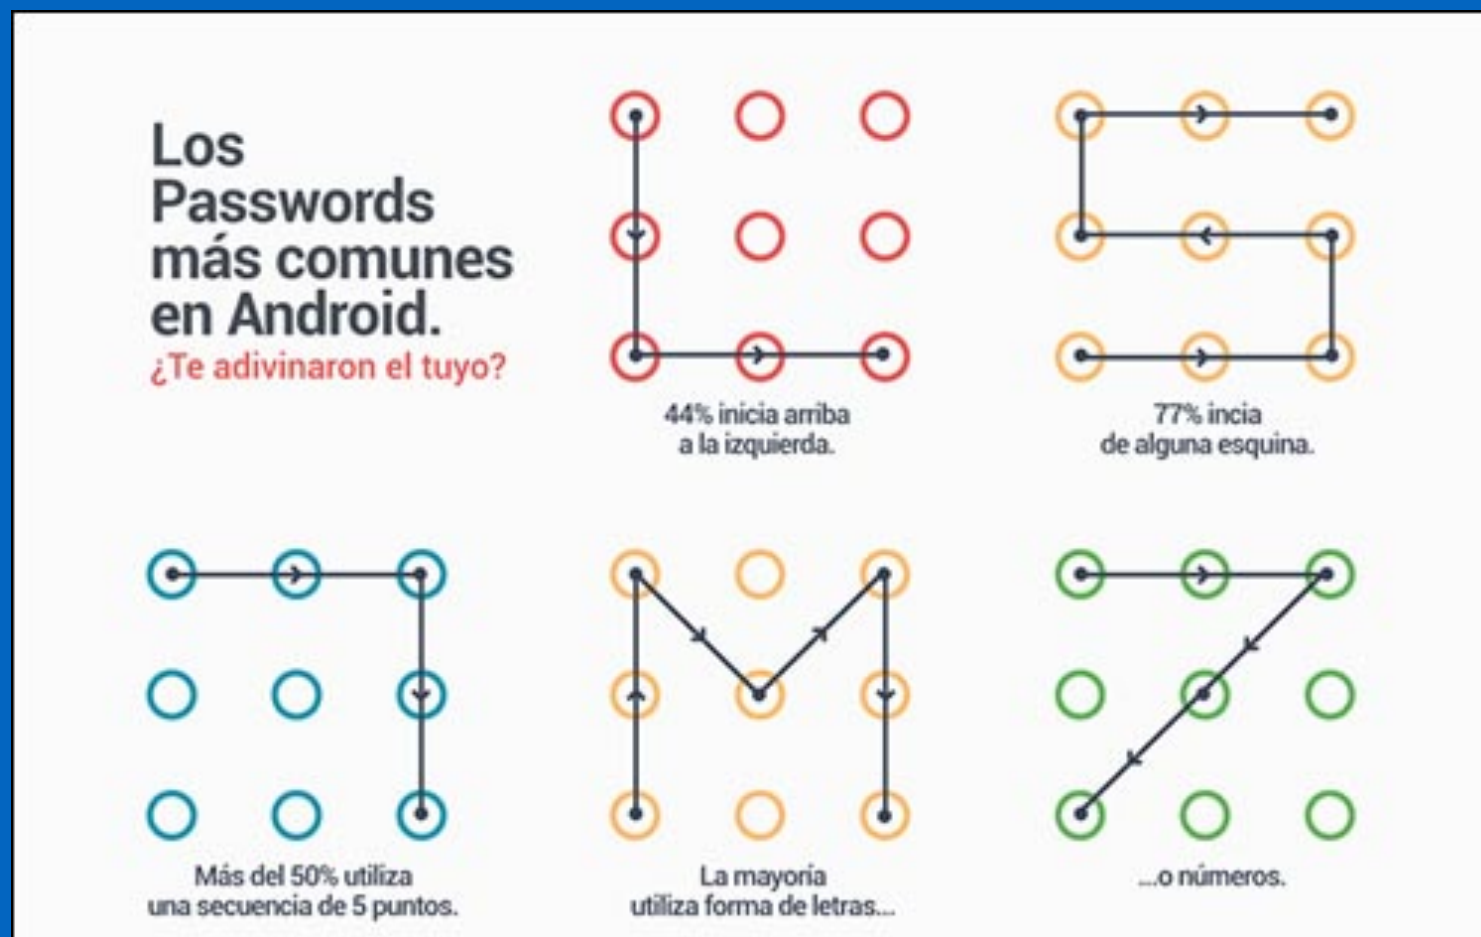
Los Passwords más comunes en Android.
¿Te adivinaron el tuyo?

44% inicia arriba a la izquierda.

77% incia de alguna esquina.

Más del 50% utiliza una secuencia de 5 puntos.

La mayoría utiliza forma de letras...

...o números.